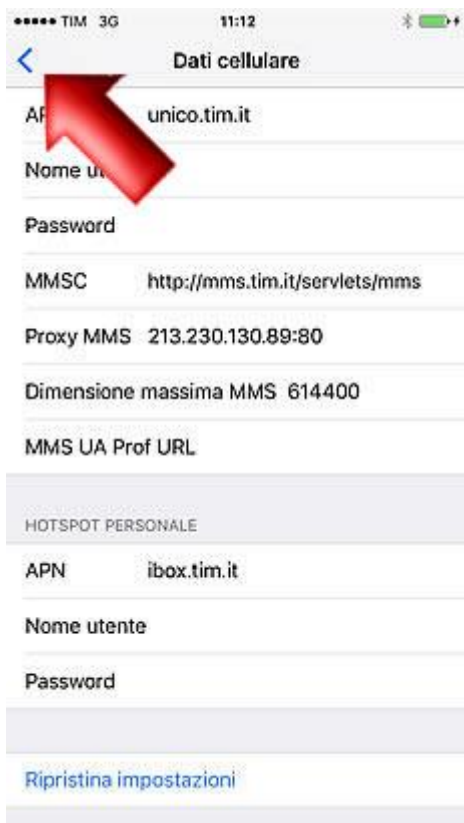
●●●●● TIM 3G 11:12

Dati cellulare

AP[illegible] unico.tim.it

Nome u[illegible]

Password

MMSC http://mms.tim.it/servlets/mms

Proxy MMS 213.230.130.89:80

Dimensione massima MMS 614400

MMS UA Prof URL

HOTSPOT PERSONALE

APN ibox.tim.it

Nome utente

Password

Ripristina impostazioni